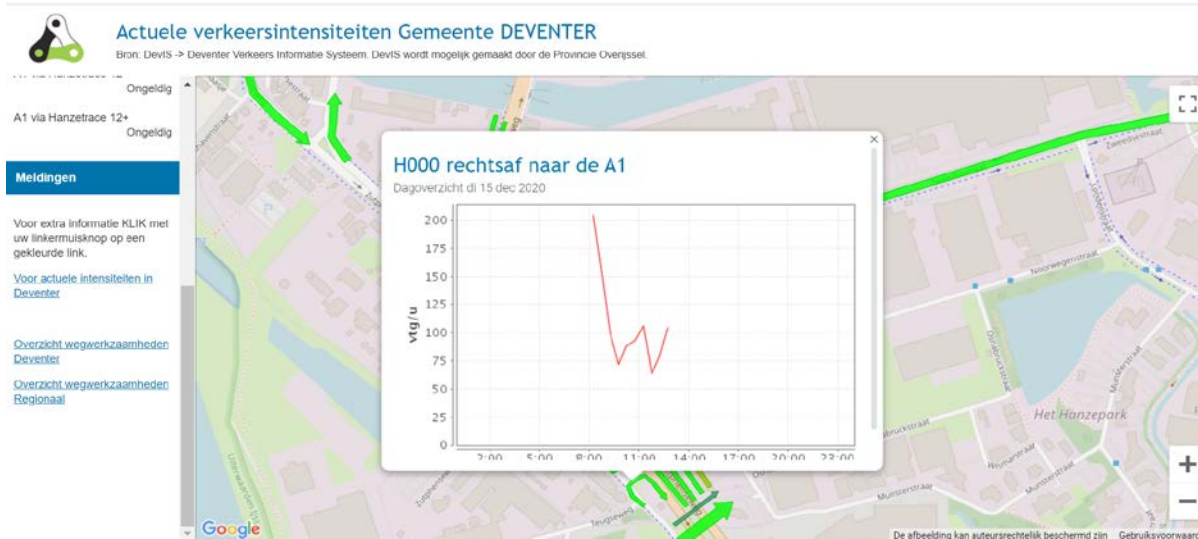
Actuele verkeersintensiteiten Gemeente DEVENTER
Bron: DevIS -> Deventer Verkeers Informatie Systeem. DevIS wordt mogelijk gemaakt door de Provincie Overijssel.

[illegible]
Ongeldig

A1 via Hanzetrace 12+
Ongeldig

Meldingen

Voor extra informatie KLIK met uw linkermuisknop op een gekleurde link.

Voor actuele intensiteiten in Deventer

Overzicht wegwerkzaamheden Deventer

Overzicht wegwerkzaamheden Regionaal

H000 rechtsaf naar de A1
Dagoverzicht di 15 dec 2020

vtg/u
200
175
150
125
100
75
50
25
0
2:00 5:00 8:00 11:00 14:00 17:00 20:00 23:00

×

Zweedsestraat
Noorwegenstraat
Het Hanzepark
Munsterstraat
Teugseweg
Zutphenseweg

Google
De afbeelding kan auteursrechtelijk beschermd zijn Gebruiksvoorwaard
+
−